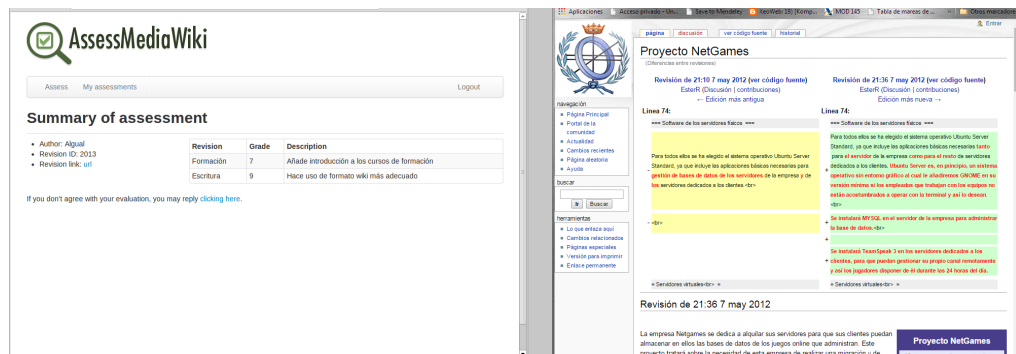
AssessMediaWiki

Assess My assessments Logout

Summary of assessment

- Author: Algual
- Revision ID: 2013
- Revision link: url

| Revision | Grade | Description |
|---|---|---|
| Formación | 7 | Añade introducción a los cursos de formación |
| Escritura | 9 | Hace uso de formato wiki más adecuado |

If you don't agree with your evaluation, you may reply clicking here.

Aplicaciones Acceso privado - Un... Save to Mendeley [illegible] MOD 145 Tabla de mareas de... Otros marcadores

Entrar

página discusión ver código fuente historial

Proyecto NetGames

(Diferencias entre revisiones)

Revisión de 21:10 7 may 2012 (ver código fuente)
EsterR (Discusión | contribuciones)
← Edición más antigua

Revisión de 21:36 7 may 2012 (ver código fuente)
EsterR (Discusión | contribuciones)
Edición más nueva →

Línea 74:

Línea 74:

=== Software de los servidores físicos ===

=== Software de los servidores físicos ===

Para todos ellos se ha elegido el sistema operativo Ubuntu Server Standard, ya que incluye las aplicaciones básicas necesarias para gestión de bases de datos de los servidores de la empresa y de los servidores dedicados a los clientes.<br>

Para todos ellos se ha elegido el sistema operativo Ubuntu Server Standard, ya que incluye las aplicaciones básicas necesarias tanto para el servidor de la empresa como para el resto de servidores dedicados a los clientes. Ubuntu Server es, en principio, un sistema operativo sin entorno gráfico al cual le añadiremos GNOME en su versión mínima si los empleados que trabajan con los equipos no están acostumbrados a operar con la terminal y así lo desean.<br>

- <br>

+ Se instalará MYSQL en el servidor de la empresa para administrar la base de datos.<br>

+

+ Se instalará TeamSpeak 3 en los servidores dedicados a los clientes, para que puedan gestionar su propio canal remotamente y así los jugadores disponer de él durante las 24 horas del día.

= Servidores virtuales<br> =

= Servidores virtuales<br> =

navegación
- Página Principal
- Portal de la comunidad
- Actualidad
- Cambios recientes
- Página aleatoria
- Ayuda

buscar
Ir Buscar

herramientas
- Lo que enlaza aquí
- Cambios relacionados
- Páginas especiales
- Versión para imprimir
- Enlace permanente

Revisión de 21:36 7 may 2012

La empresa Netgames se dedica a alquilar sus servidores para que sus clientes puedan almacenar en ellos las bases de datos de los juegos online que administran. Este proyecto tratará sobre la necesidad de esta empresa de realizar una migración y de

Proyecto NetGames